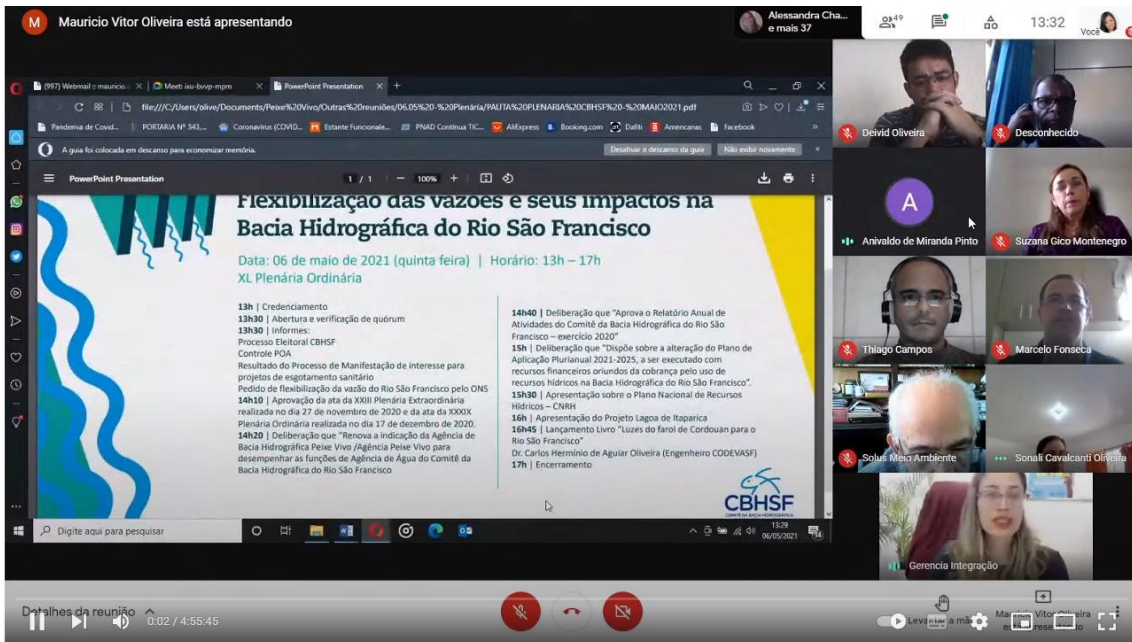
M Mauricio Vitor Oliveira está apresentando

Alessandra Cha... e mais 37

49

13:32

Você

(997) Webmail :: mauricio... Meet: ixu-bvvp-mpm PowerPoint Presentation

file:///C:/Users/olive/Documents/Peixe%20Vivo/Outras%20reuniões/06.05%20-%20Plenária/PAUTA%20PLENARIA%20CBHSF%20-%20MAIO2021.pdf

Pandemia de Covid... PORTARIA Nº 343,... Coronavirus (COVID... Estante Funcionale... PNAD Contínua TIC... AliExpress Booking.com Dafiti Americanas Facebook

A guia foi colocada em descanso para economizar memória. Desativar o descanso da guia Não exibir novamente

PowerPoint Presentation 1 / 1 100%

Flexibilização das vazões e seus impactos na Bacia Hidrográfica do Rio São Francisco

Data: 06 de maio de 2021 (quinta feira) | Horário: 13h – 17h
XL Plenária Ordinária

13h | Credenciamento
13h30 | Abertura e verificação de quórum
13h30 | Informes:
Processo Eleitoral CBHSF
Controle POA
Resultado do Processo de Manifestação de interesse para projetos de esgotamento sanitário
Pedido de flexibilização da vazão do Rio São Francisco pelo ONS
14h10 | Aprovação da ata da XXIII Plenária Extraordinária realizada no dia 27 de novembro de 2020 e da ata da XXXIX Plenária Ordinária realizada no dia 17 de dezembro de 2020.
14h20 | Deliberação que "Renova a indicação da Agência de Bacia Hidrográfica Peixe Vivo /Agência Peixe Vivo para desempenhar as funções de Agência de Água do Comitê da Bacia Hidrográfica do Rio São Francisco"

14h40 | Deliberação que "Aprova o Relatório Anual de Atividades do Comitê da Bacia Hidrográfica do Rio São Francisco – exercício 2020"
15h | Deliberação que "Dispõe sobre a alteração do Plano de Aplicação Plurianual 2021-2025, a ser executado com recursos financeiros oriundos da cobrança pelo uso de recursos hídricos na Bacia Hidrográfica do Rio São Francisco".
15h30 | Apresentação sobre o Plano Nacional de Recursos Hídricos – CNRH
16h | Apresentação do Projeto Lagoa de Itaparica
16h45 | Lançamento Livro "Luzes do farol de Cordouan para o Rio São Francisco"
Dr. Carlos Hermínio de Aguiar Oliveira (Engenheiro CODEVASF)
17h | Encerramento

CBHSF COMITÊ DA BACIA HIDROGRÁFICA

Digite aqui para pesquisar

13:29 06/05/2021

Deivid Oliveira
Desconhecido
A
Anivaldo de Miranda Pinto
Suzana Gico Montenegro
Thiago Campos
Marcelo Fonseca
Solus Meio Ambiente
Sonali Cavalcanti Oliveira
Gerencia Integração

Detalhes da reunião
0:02 / 4:55:45
Levantar a mão
Mauricio Vitor Oliveira está apresentando